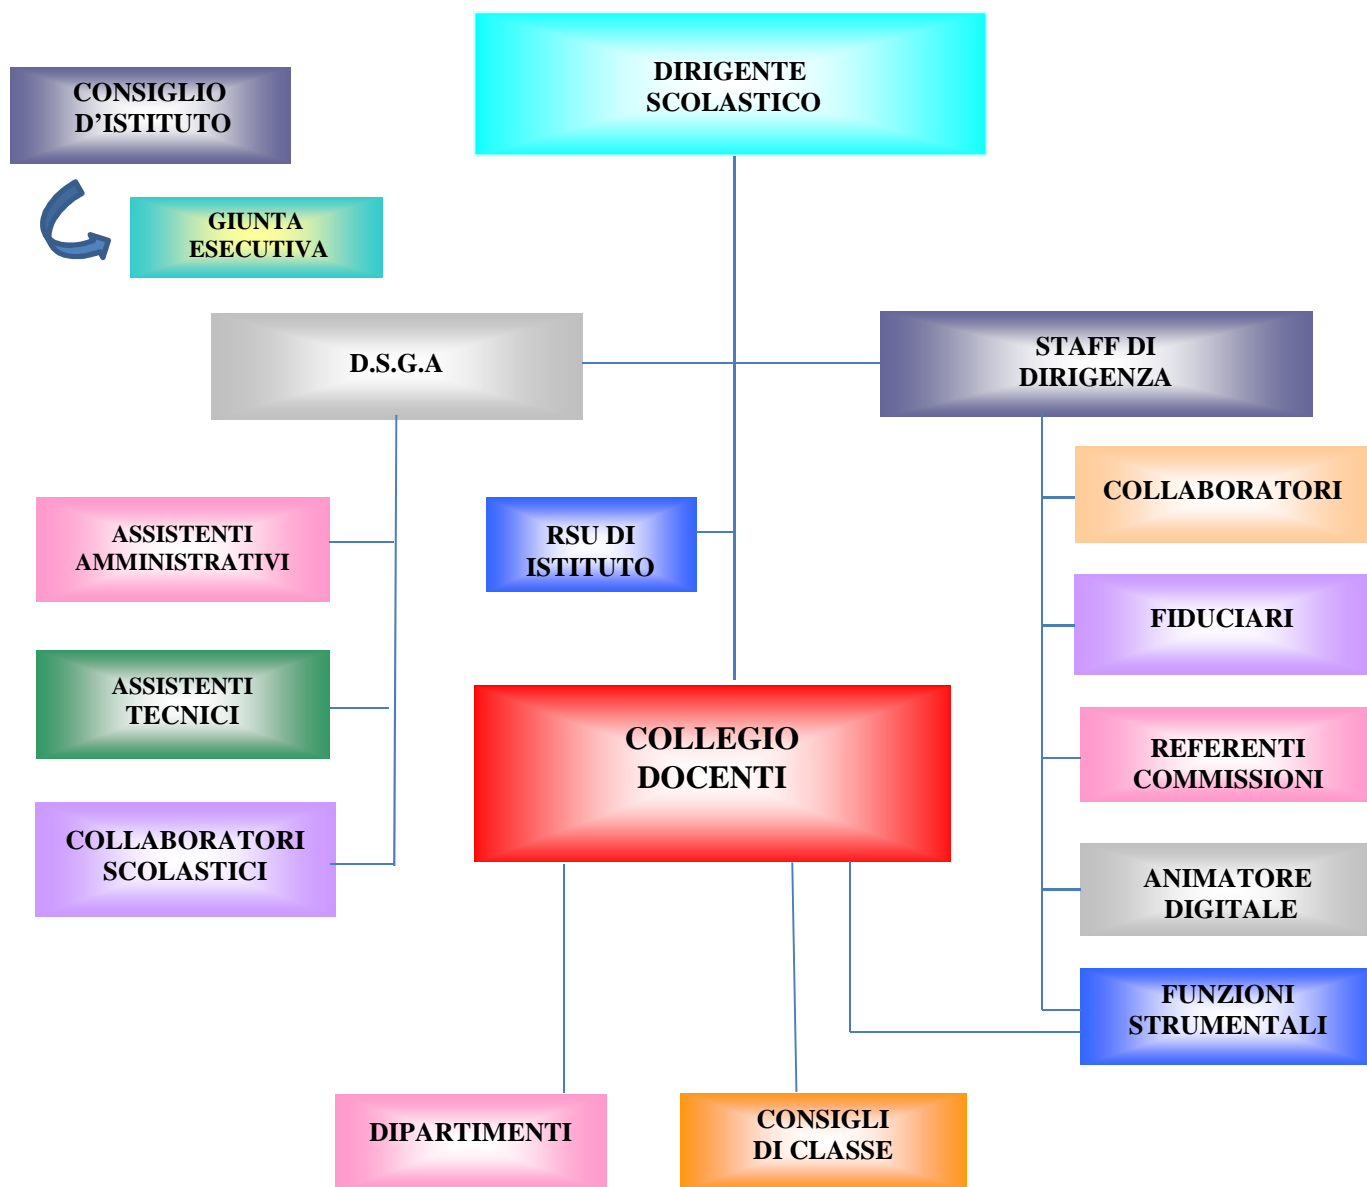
CONSIGLIO D’ISTITUTO

DIRIGENTE SCOLASTICO

GIUNTA ESECUTIVA

D.S.G.A

STAFF DI DIRIGENZA

ASSISTENTI AMMINISTRATIVI

RSU DI ISTITUTO

COLLABORATORI

FIDUCIARI

ASSISTENTI TECNICI

COLLEGIO DOCENTI

REFERENTI COMMISSIONI

COLLABORATORI SCOLASTICI

ANIMATORE DIGITALE

FUNZIONI STRUMENTALI

DIPARTIMENTI

CONSIGLI DI CLASSE